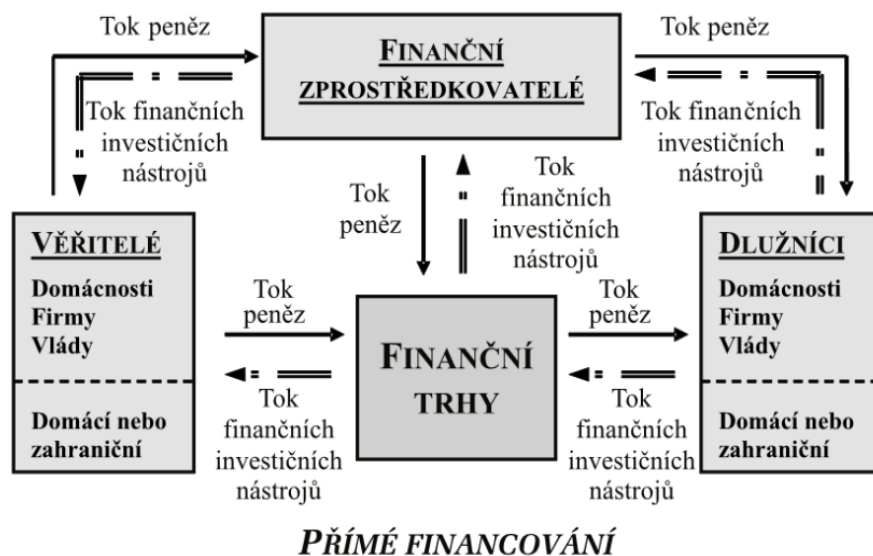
Tok peněz

FINANČNÍ ZPROSTŘEDKOVATELÉ

Tok peněz

Tok finančních investičních nástrojů

Tok finančních investičních nástrojů

Tok peněz

Tok finančních investičních nástrojů

VĚŘITELÉ

Domácnosti
Firmy
Vlády

Domácí nebo zahraniční

Tok peněz

Tok finančních investičních nástrojů

FINANČNÍ TRHY

Tok peněz

Tok finančních investičních nástrojů

DLUŽNÍCI

Domácnosti
Firmy
Vlády

Domácí nebo zahraniční

PŘÍMÉ FINANCOVÁNÍ